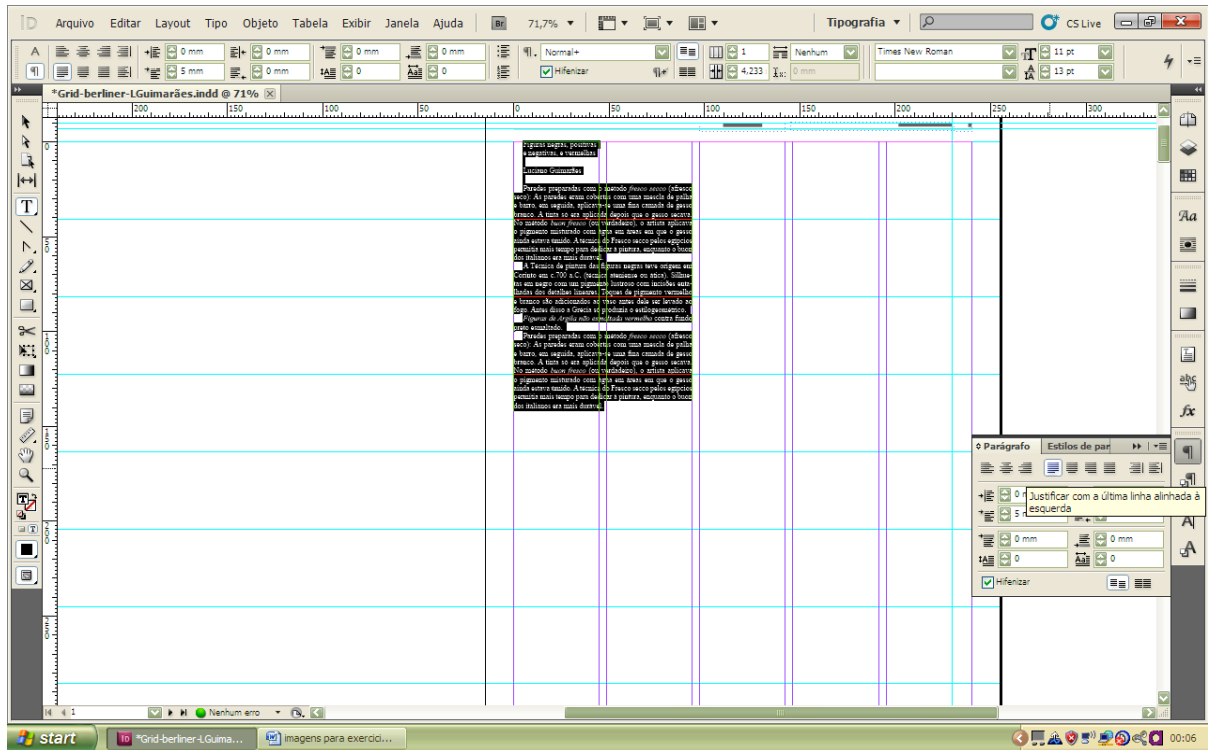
ID Arquivo Editar Layout Tipo Objeto Tabela Exibir Janela Ajuda Br 71,7% Tipografia CS Live

0 mm 0 mm 0 mm 0 mm 5 mm 0 mm 0 0 Normal+ Hifenizar 1 Nenhum 4,233 0 mm Times New Roman 11 pt 13 pt

*Grid-berliner-LGuimarães.indd @ 71%

200 150 100 50 0 50 100 150 200 250 300

Figuras negras, positivas e negativas, e vermelhas

Luciano Guimarães

Paredes preparadas com o método fresco secco (afresco seco): As paredes eram cobertas com uma mescla de palha e barro, em seguida, aplicava-se uma fina camada de gesso branco. A tinta so era aplicada depois que o gesso secava. No método buon fresco (ou verdadeiro), o artista aplicava o pigmento misturado com água em áreas em que o gesso ainda estava úmido. A técnica do Fresco secco pelos egípcios permitia mais tempo para dedicar à pintura, enquanto o buon dos italianos era mais durável.

A Técnica de pintura das figuras negras teve origem em Corinto em c.700 a.C. (técnica ateniense ou ática). Silhuetas em negro com um pigmento lustroso com incisões entalhadas dos detalhes lineares. Toques de pigmento vermelho e branco são adicionados ao vaso antes dele ser levado ao fogo. Antes disso a Grécia só produzia o estilogeométrico.

Figuras de Argila não esmaltado vermelho contra fundo preto esmaltado.

Paredes preparadas com o método fresco secco (afresco seco): As paredes eram cobertas com uma mescla de palha e barro, em seguida, aplicava-se uma fina camada de gesso branco. A tinta so era aplicada depois que o gesso secava. No método buon fresco (ou verdadeiro), o artista aplicava o pigmento misturado com água em áreas em que o gesso ainda estava úmido. A técnica do Fresco secco pelos egípcios permitia mais tempo para dedicar à pintura, enquanto o buon dos italianos era mais durável.

Parágrafo Estilos de par

Justificar com a última linha alinhada à esquerda

0 mm 0 mm 0 0 Hifenizar

1 Nenhum erro

start *Grid-berliner-LGuima... imagens para exercici... 00:06